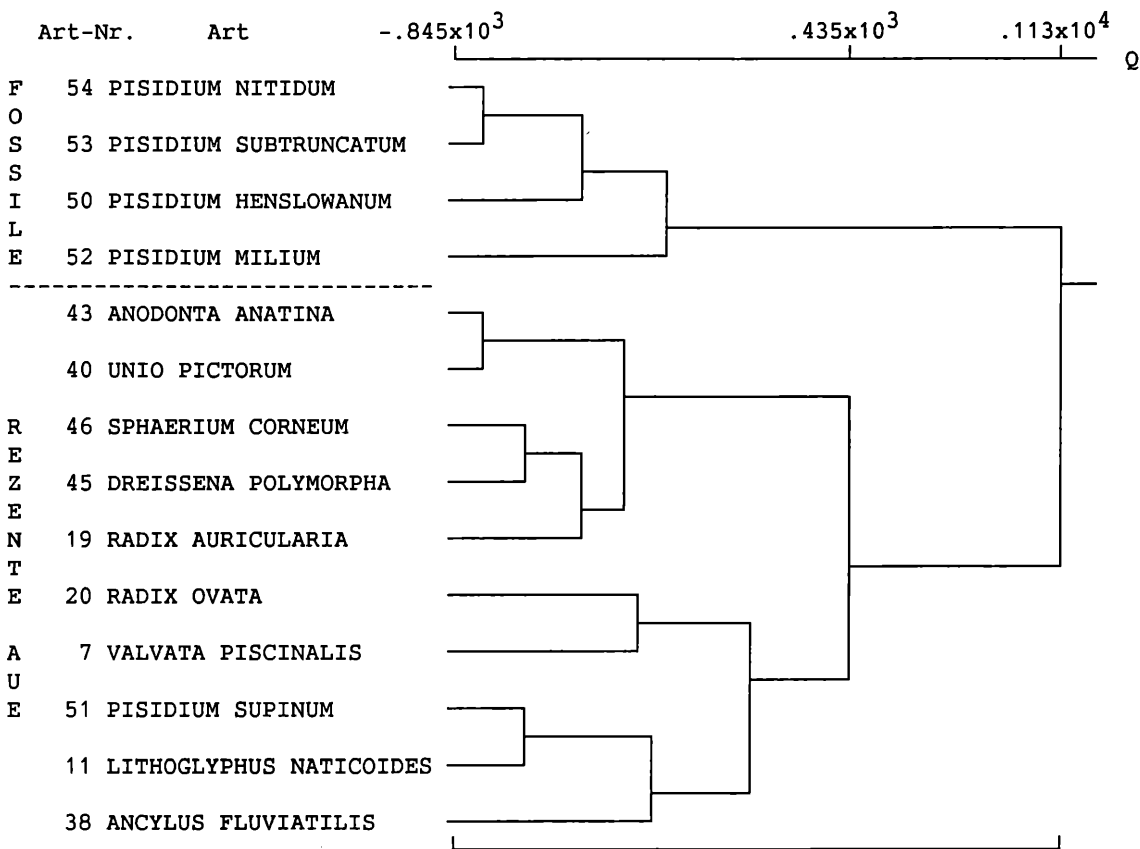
Art-Nr. Art $-.845x10^3$ $.435x10^3$ $.113x10^4$ Q

FOSSILE
54 PISIDIUM NITIDUM
53 PISIDIUM SUBTRUNCATUM
50 PISIDIUM HENSLOWANUM
52 PISIDIUM MILIUM

REZENTE AUE
43 ANODONTA ANATINA
40 UNIO PICTORUM
46 SPHAERIUM CORNEUM
45 DREISSENA POLYMORPHA
19 RADIX AURICULARIA
20 RADIX OVATA
7 VALVATA PISCINALIS
51 PISIDIUM SUPINUM
11 LITHOGLYPHUS NATICOIDES
38 ANCYLUS FLUVIATILIS